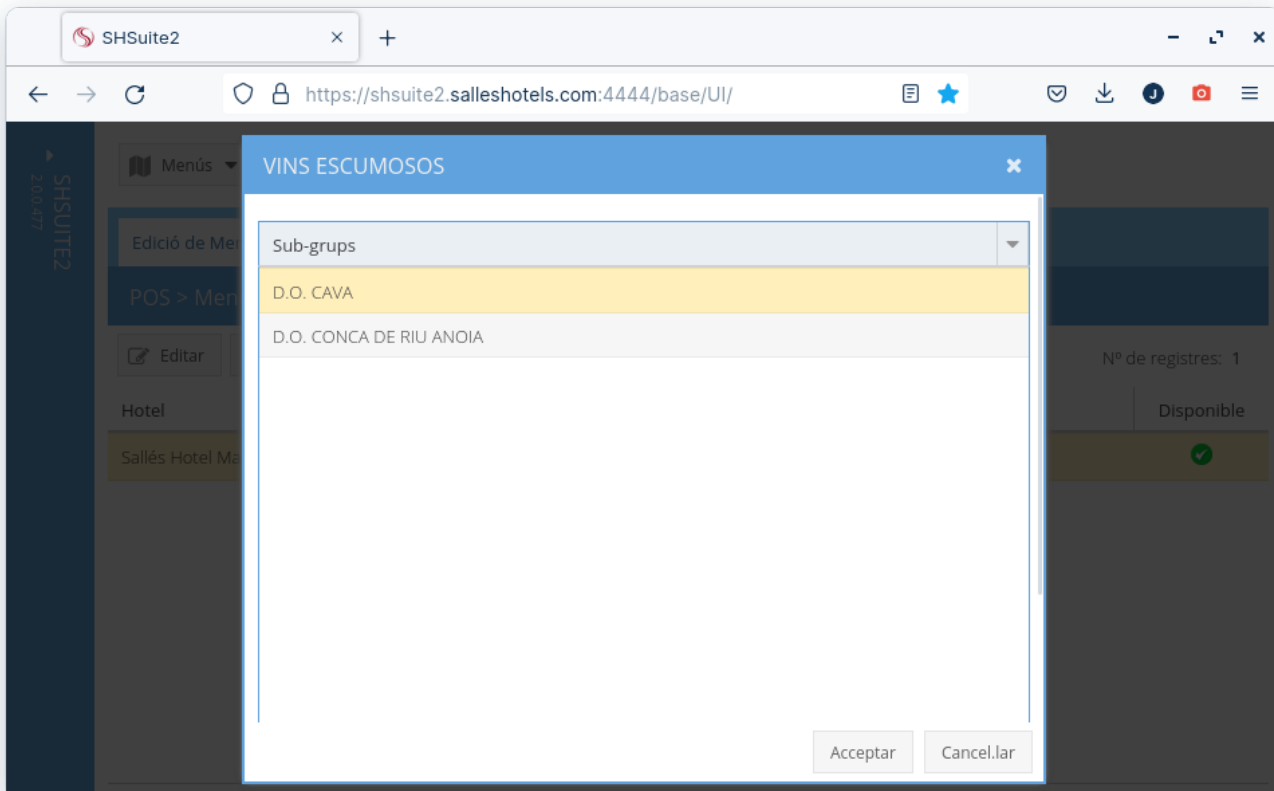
SHSuite2 ×
+
https://shsuite2.salleshotels.com:4444/base/UI/
SHSUITE2
2.0.477
Menús
Edició de Men
POS > Men
Editar
Nº de registres: 1
Hotel
Disponible
Sallés Hotel Ma
VINS ESCUMOSOS
×
Sub-grups
D.O. CAVA
D.O. CONCA DE RIU ANOIA
Acceptar
Cancel.lar